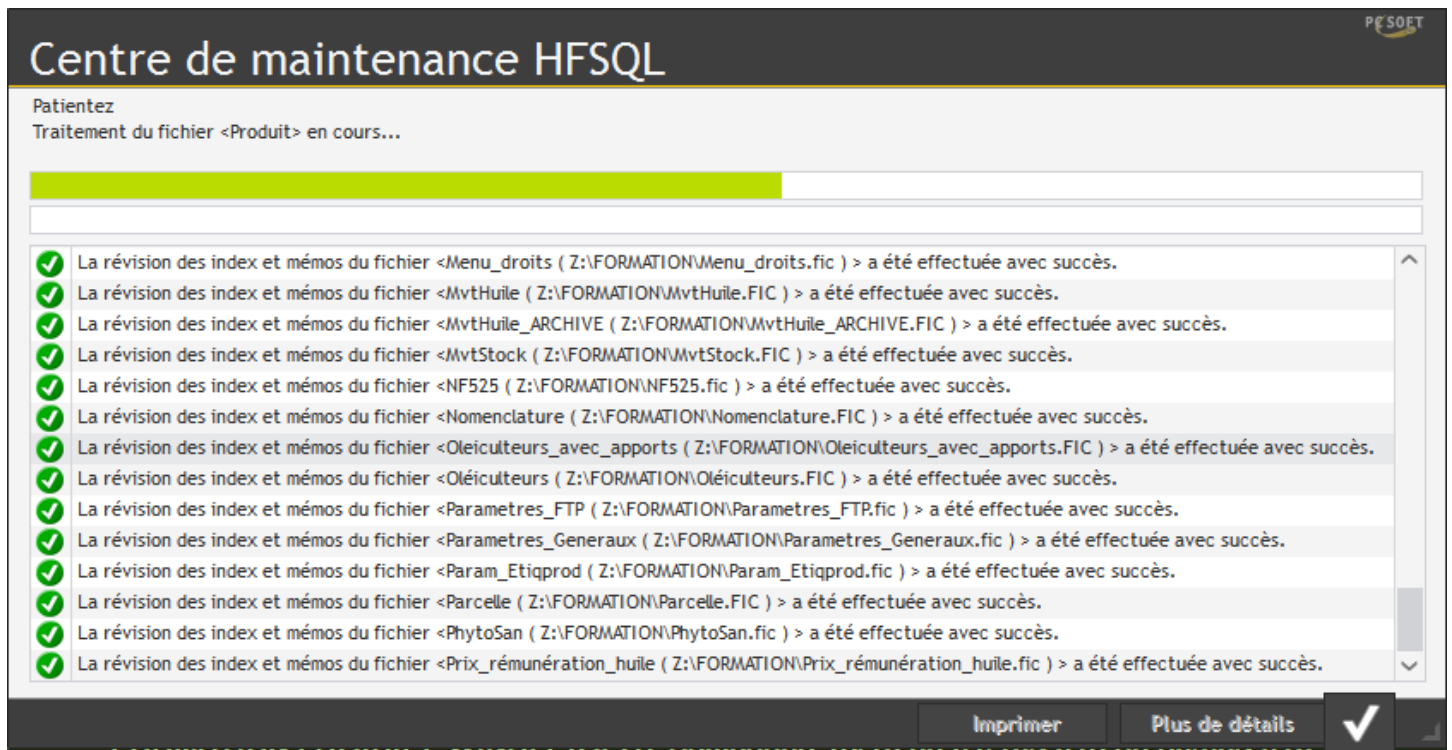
PC SOFT

Centre de maintenance HFSQL

Patientez
Traitement du fichier <Produit> en cours...

La révision des index et mémos du fichier <Menu_droits ( Z:\FORMATION\Menu_droits.fic ) > a été effectuée avec succès.
La révision des index et mémos du fichier <MvtHuile ( Z:\FORMATION\MvtHuile.FIC ) > a été effectuée avec succès.
La révision des index et mémos du fichier <MvtHuile_ARCHIVE ( Z:\FORMATION\MvtHuile_ARCHIVE.FIC ) > a été effectuée avec succès.
La révision des index et mémos du fichier <MvtStock ( Z:\FORMATION\MvtStock.FIC ) > a été effectuée avec succès.
La révision des index et mémos du fichier <NF525 ( Z:\FORMATION\NF525.fic ) > a été effectuée avec succès.
La révision des index et mémos du fichier <Nomenclature ( Z:\FORMATION\Nomenclature.FIC ) > a été effectuée avec succès.
La révision des index et mémos du fichier <Oleiculteurs_avec_apports ( Z:\FORMATION\Oleiculteurs_avec_apports.FIC ) > a été effectuée avec succès.
La révision des index et mémos du fichier <Oléiculteurs ( Z:\FORMATION\Oléiculteurs.FIC ) > a été effectuée avec succès.
La révision des index et mémos du fichier <Parametres_FTP ( Z:\FORMATION\Parametres_FTP.fic ) > a été effectuée avec succès.
La révision des index et mémos du fichier <Parametres_Generaux ( Z:\FORMATION\Parametres_Generaux.fic ) > a été effectuée avec succès.
La révision des index et mémos du fichier <Param_Etiqprod ( Z:\FORMATION\Param_Etiqprod.fic ) > a été effectuée avec succès.
La révision des index et mémos du fichier <Parcelle ( Z:\FORMATION\Parcelle.FIC ) > a été effectuée avec succès.
La révision des index et mémos du fichier <PhytoSan ( Z:\FORMATION\PhytoSan.fic ) > a été effectuée avec succès.
La révision des index et mémos du fichier <Prix_rémunération_huile ( Z:\FORMATION\Prix_rémunération_huile.fic ) > a été effectuée avec succès.

Imprimer
Plus de détails